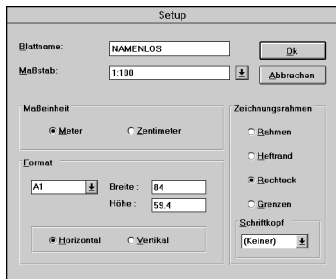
Setup

Blattname: NAMENLOS

Ok

Maßstab: 1:100

Abbrechen

Maßeinheit

Meter

Zentimeter

Zeichnungsrahmen

Rahmen

Format

Heftrand

A1

Breite : 84

Rechteck

Höhe : 59.4

Grenzen

Schriftkopf

Horizontal

Vertikal

(Keiner)